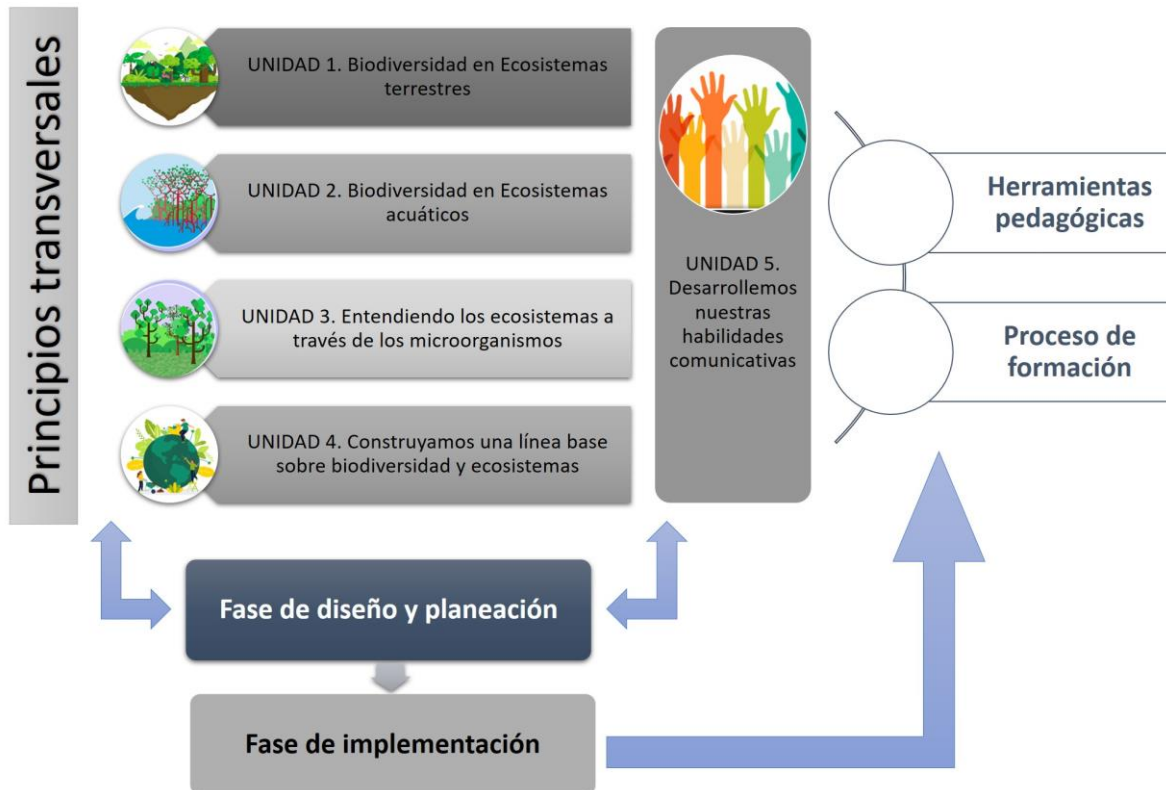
Principios transversales

UNIDAD 1. Biodiversidad en Ecosistemas terrestres

UNIDAD 2. Biodiversidad en Ecosistemas acuáticos

UNIDAD 3. Entendiendo los ecosistemas a través de los microorganismos

UNIDAD 4. Construyamos una línea base sobre biodiversidad y ecosistemas

UNIDAD 5. Desarrollemos nuestras habilidades comunicativas

Herramientas pedagógicas

Proceso de formación

Fase de diseño y planeación

Fase de implementación